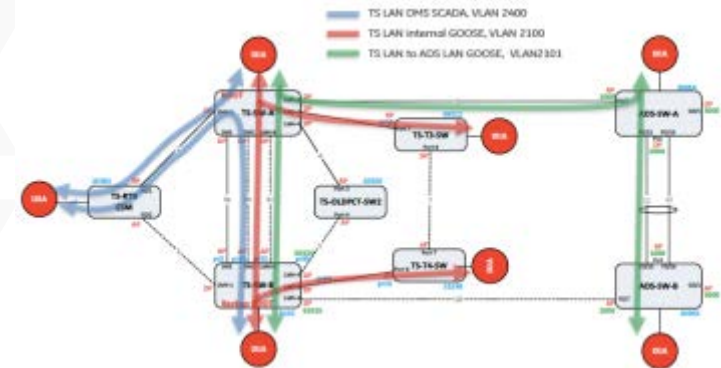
TS LAN DMS SCADA, VLAN 2400
TS LAN internal GOOSE, VLAN 2100
TS LAN to ADS LAN GOOSE, VLAN2101

SRA
SRA
SRA
SRA
SRA
SRA
SRA

TS-RTU COM
TS-SW-A
TS-SW-B
TS-OLDPCT-SW2
TS-T3-SW
TS-T4-SW
ADS-SW-A
ADS-SW-B